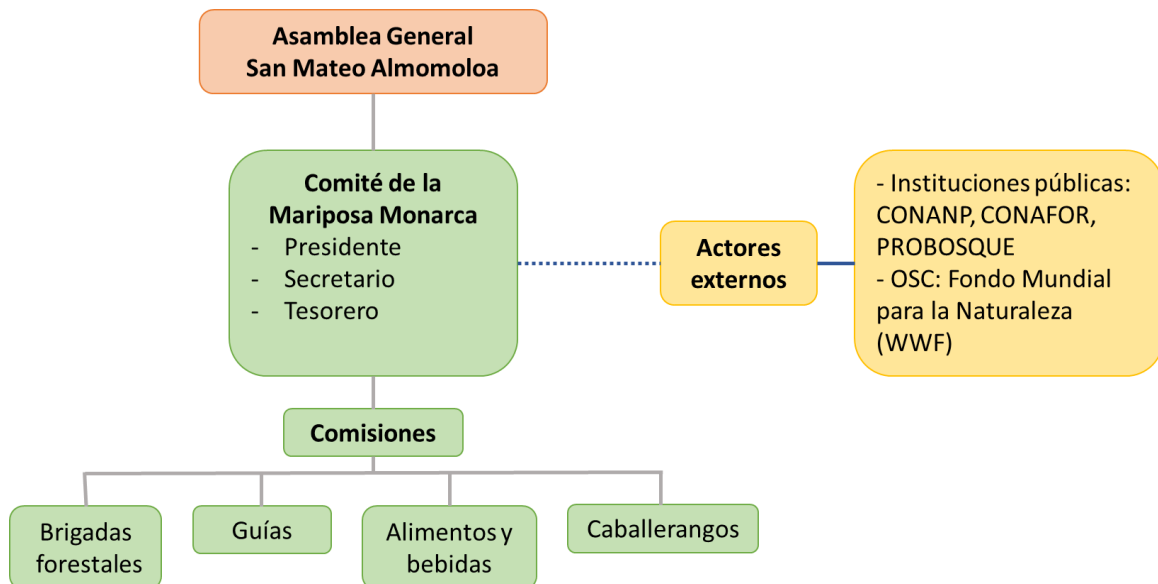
Asamblea General
San Mateo Almomoloa

Comité de la
Mariposa Monarca
- Presidente
- Secretario
- Tesorero

Actores externos

- Instituciones públicas: CONANP, CONAFOR, PROBOSQUE
- OSC: Fondo Mundial para la Naturaleza (WWF)

Comisiones

Brigadas forestales

Guías

Alimentos y bebidas

Caballerangos